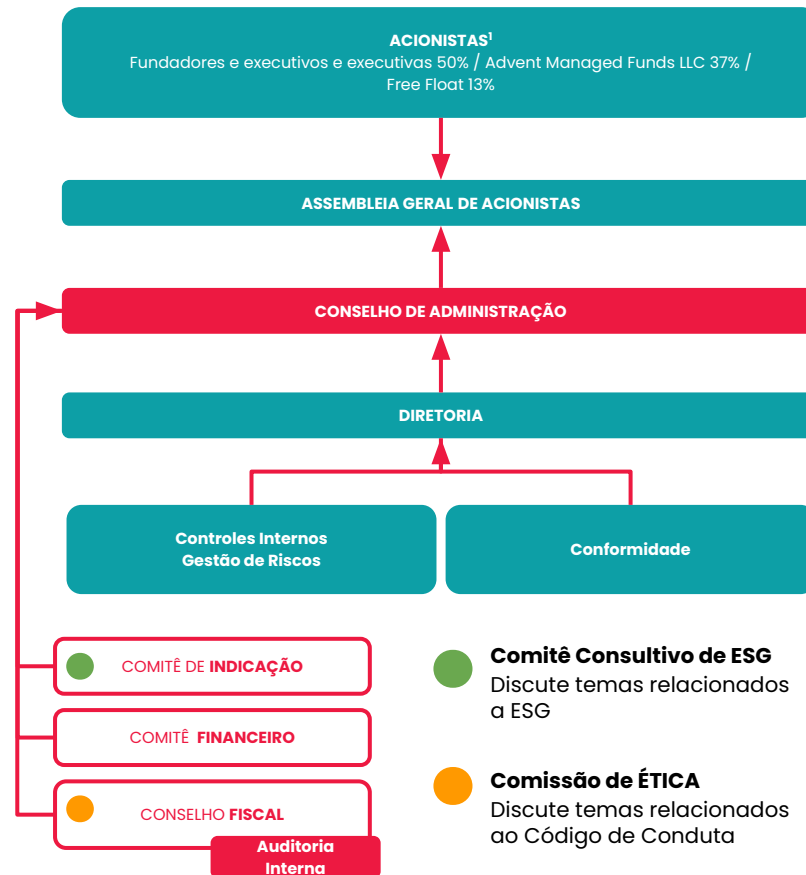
ACIONISTAS¹
Fundadores e executivos e executivas 50% / Advent Managed Funds LLC 37% / Free Float 13%

ASSEMBLEIA GERAL DE ACIONISTAS

CONSELHO DE ADMINISTRAÇÃO

DIRETORIA

Controles Internos
Gestão de Riscos

Conformidade

COMITÊ DE INDICAÇÃO

COMITÊ FINANCEIRO

CONSELHO FISCAL

Auditoria Interna

Comitê Consultivo de ESG
Discute temas relacionados a ESG

Comissão de ÉTICA
Discute temas relacionados ao Código de Conduta